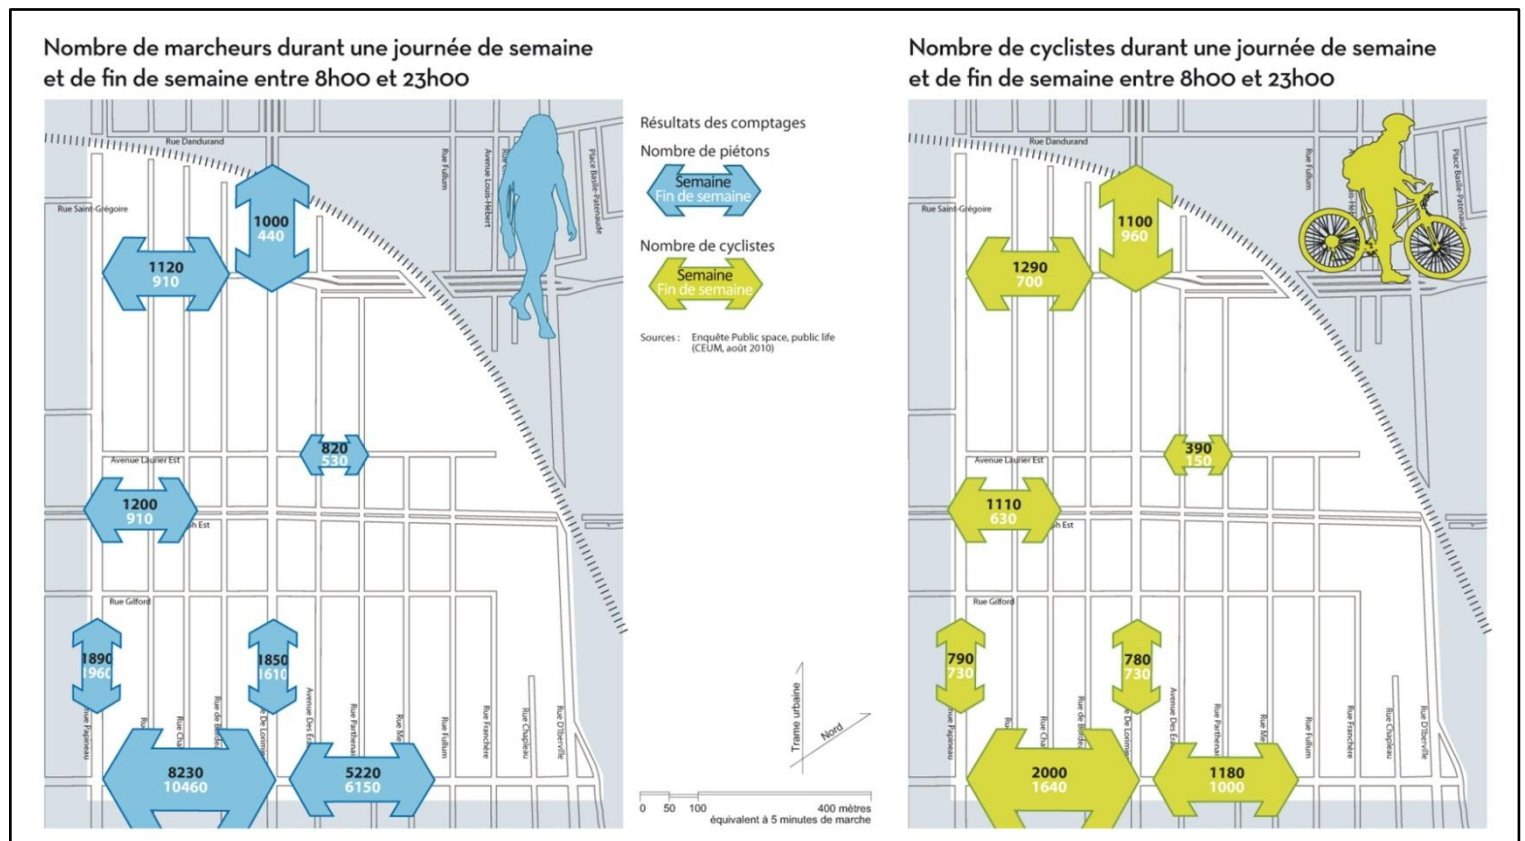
Nombre de marcheurs durant une journée de semaine et de fin de semaine entre 8h00 et 23h00

Rue Dandurand
Rue Saint-Grégoire
Rue Fullum
Avenue Louis-Hébert
Place Basile-Patenaude

1000
440

1120
910

820
530

Avenue Laurier Est

1200
910

Rue Gilford

1890
1960

1850
1610

Avenue Papineau
Avenue Des Érables
Rue Parthenais
Rue Fullum
Rue Franchère
Rue Chapleau
Rue D'Iberville

8230
10460

5220
6150

Résultats des comptages

Nombre de piétons
Semaine
Fin de semaine

Nombre de cyclistes
Semaine
Fin de semaine

Sources : Enquête Public space, public life (CEUM, août 2010)

Trame urbaine
Nord

0 50 100 400 mètres
équivalent à 5 minutes de marche

Nombre de cyclistes durant une journée de semaine et de fin de semaine entre 8h00 et 23h00

Rue Dandurand
Rue Saint-Grégoire
Rue Fullum
Place Basile-Patenaude

1100
960

1290
700

390
150

Avenue Laurier Est

1110
630

Rue Gilford

790
730

780
730

Avenue Papineau
Avenue Des Érables
Rue Parthenais
Rue Fullum
Rue Franchère
Rue Chapleau
Rue D'Iberville

2000
1640

1180
1000